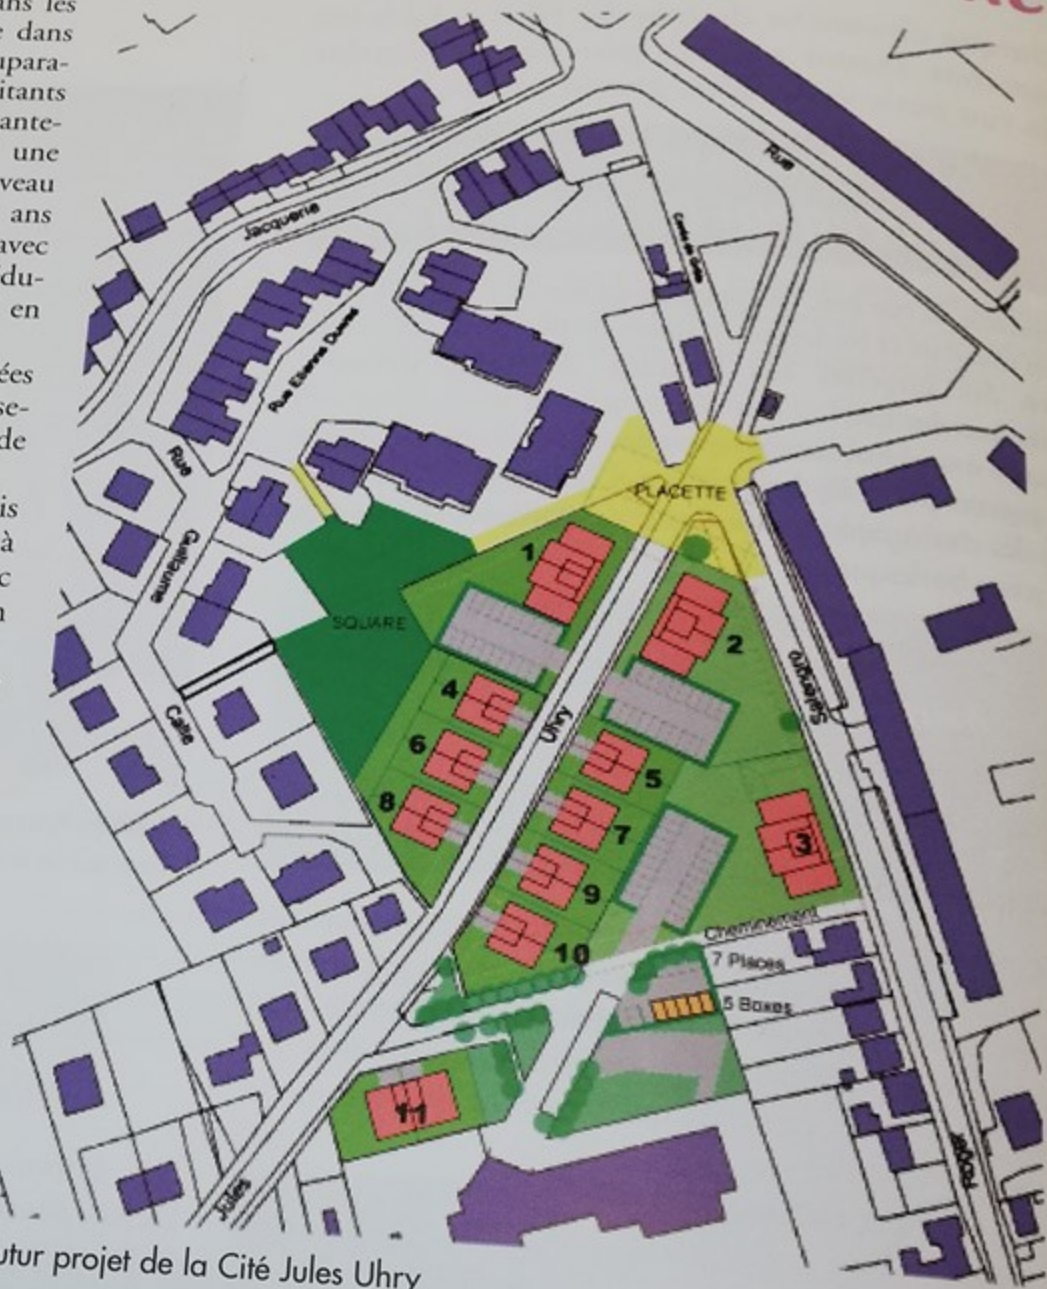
ans les
dans
mpara-
itants
ante-
une
veau
ans
avec
du-
en

ées
se-
de

is
à
c
n

Rue
Jacquerie
Rue Etienne Dupré
Rue
Guillaume
Cale
Rue
PLACETTE
SQUARE
1
2
3
4
5
6
7
8
9
10
11
Uhry
Salengro
Cheminement
7 Places
5 Boxes
Jules
Roger

utur projet de la Cité Jules Uhry